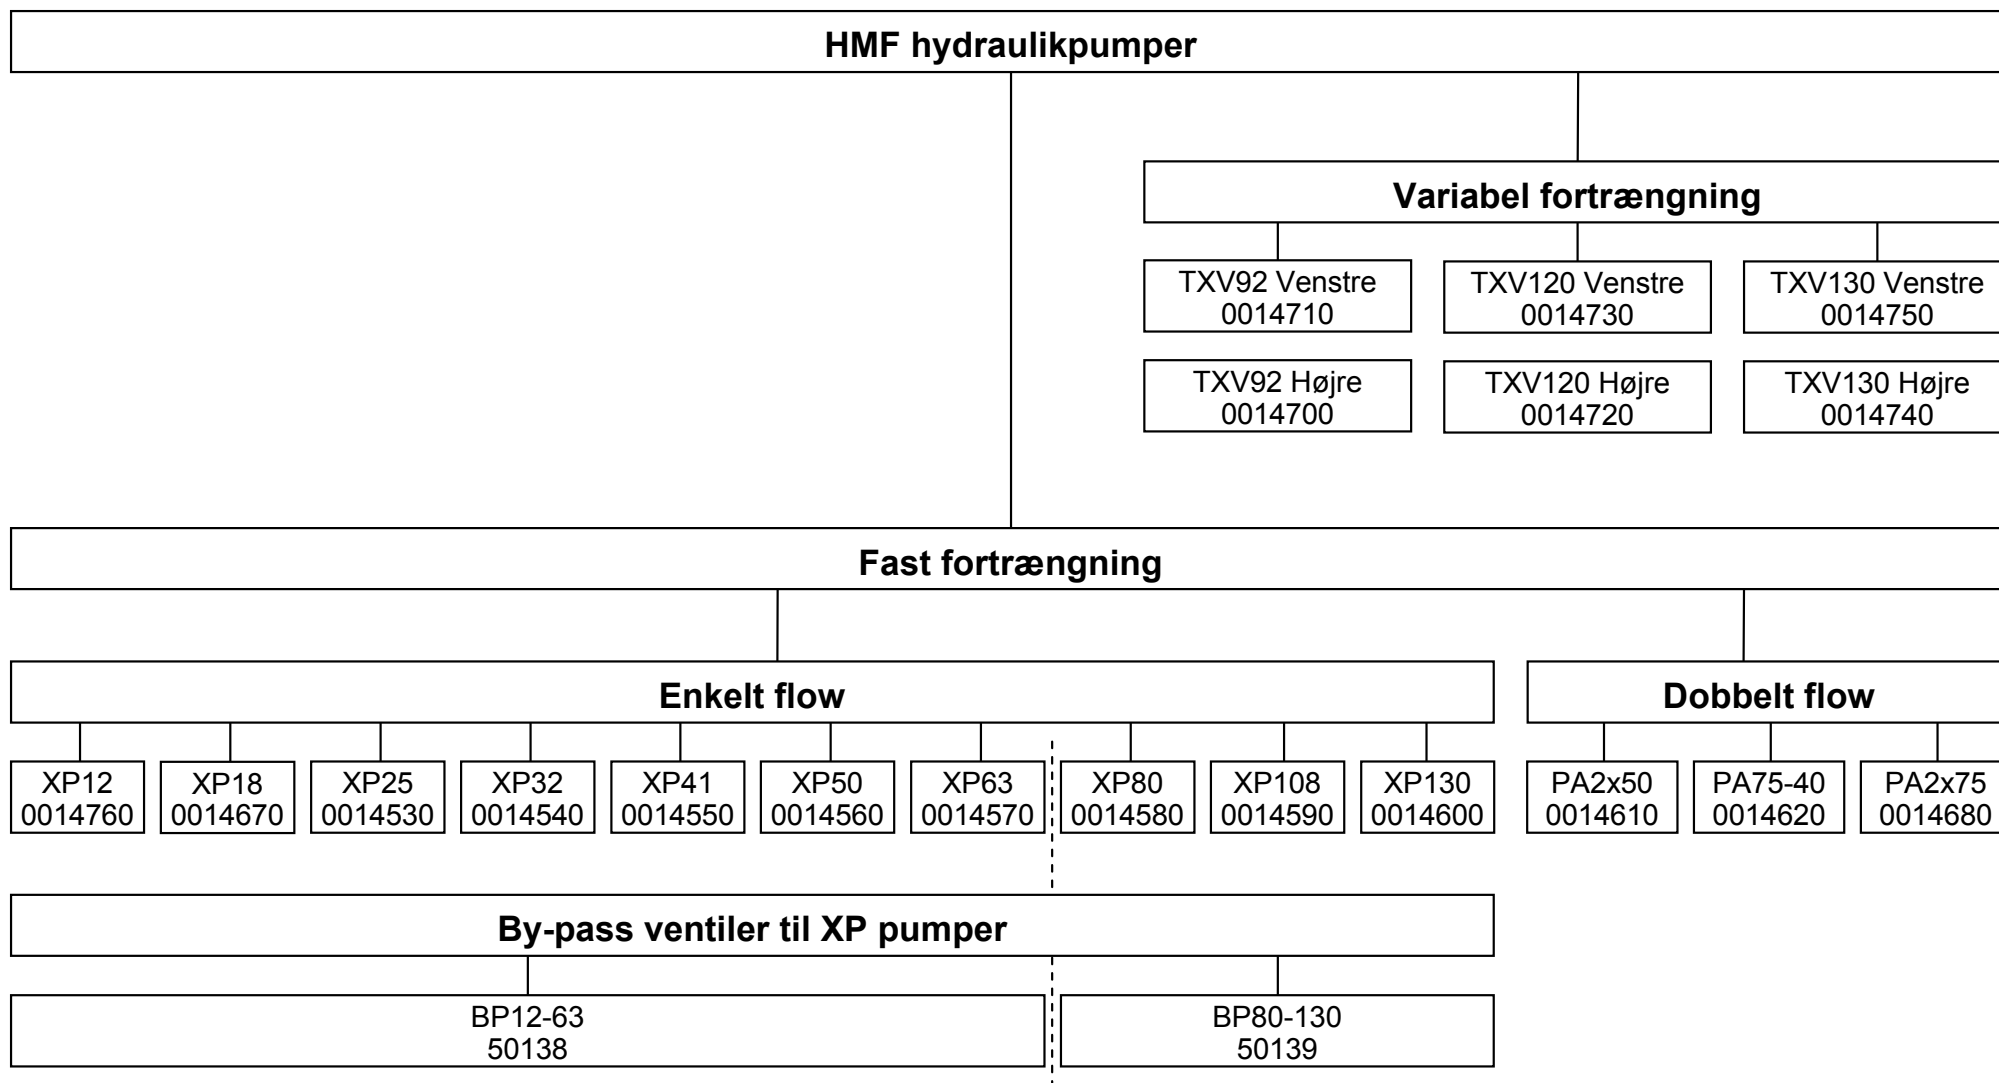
HMF hydraulikpumper

Variabel fortrængning

TXV92 Venstre
0014710

TXV120 Venstre
0014730

TXV130 Venstre
0014750

TXV92 Højre
0014700

TXV120 Højre
0014720

TXV130 Højre
0014740

Fast fortrængning

Enkelt flow

Dobbelt flow

XP12
0014760

XP18
0014670

XP25
0014530

XP32
0014540

XP41
0014550

XP50
0014560

XP63
0014570

XP80
0014580

XP108
0014590

XP130
0014600

PA2x50
0014610

PA75-40
0014620

PA2x75
0014680

By-pass ventiler til XP pumper

BP12-63
50138

BP80-130
50139